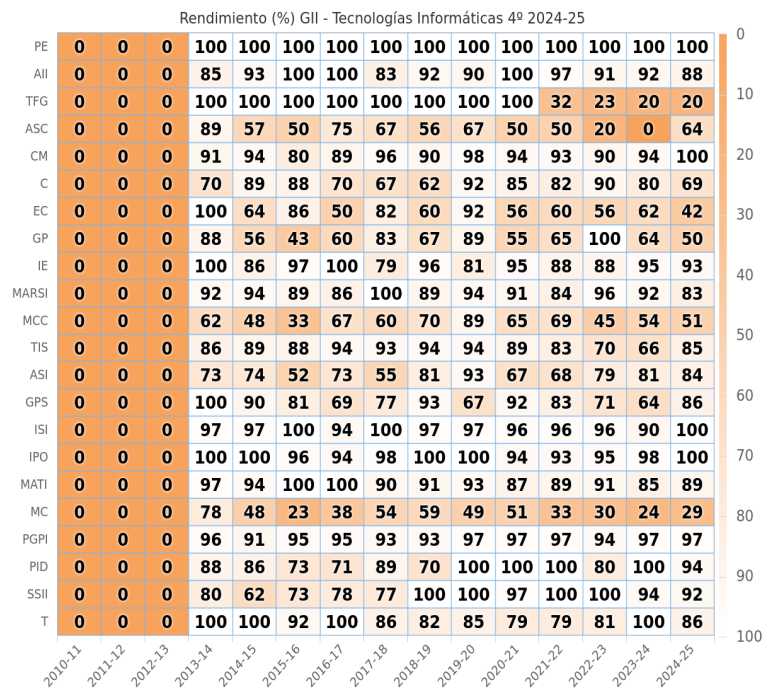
Rendimiento (%) GII - Tecnologías Informáticas 4º 2024-25

| | 2010-11 | 2011-12 | 2012-13 | 2013-14 | 2014-15 | 2015-16 | 2016-17 | 2017-18 | 2018-19 | 2019-20 | 2020-21 | 2021-22 | 2022-23 | 2023-24 | 2024-25 |
|---|---|---|---|---|---|---|---|---|---|---|---|---|---|---|---|
| PE | 0 | 0 | 0 | 100 | 100 | 100 | 100 | 100 | 100 | 100 | 100 | 100 | 100 | 100 | 100 |
| AII | 0 | 0 | 0 | 85 | 93 | 100 | 100 | 83 | 92 | 90 | 100 | 97 | 91 | 92 | 88 |
| TFG | 0 | 0 | 0 | 100 | 100 | 100 | 100 | 100 | 100 | 100 | 100 | 32 | 23 | 20 | 20 |
| ASC | 0 | 0 | 0 | 89 | 57 | 50 | 75 | 67 | 56 | 67 | 50 | 50 | 20 | 0 | 64 |
| CM | 0 | 0 | 0 | 91 | 94 | 80 | 89 | 96 | 90 | 98 | 94 | 93 | 90 | 94 | 100 |
| C | 0 | 0 | 0 | 70 | 89 | 88 | 70 | 67 | 62 | 92 | 85 | 82 | 90 | 80 | 69 |
| EC | 0 | 0 | 0 | 100 | 64 | 86 | 50 | 82 | 60 | 92 | 56 | 60 | 56 | 62 | 42 |
| GP | 0 | 0 | 0 | 88 | 56 | 43 | 60 | 83 | 67 | 89 | 55 | 65 | 100 | 64 | 50 |
| IE | 0 | 0 | 0 | 100 | 86 | 97 | 100 | 79 | 96 | 81 | 95 | 88 | 88 | 95 | 93 |
| MARSI | 0 | 0 | 0 | 92 | 94 | 89 | 86 | 100 | 89 | 94 | 91 | 84 | 96 | 92 | 83 |
| MCC | 0 | 0 | 0 | 62 | 48 | 33 | 67 | 60 | 70 | 89 | 65 | 69 | 45 | 54 | 51 |
| TIS | 0 | 0 | 0 | 86 | 89 | 88 | 94 | 93 | 94 | 94 | 89 | 83 | 70 | 66 | 85 |
| ASI | 0 | 0 | 0 | 73 | 74 | 52 | 73 | 55 | 81 | 93 | 67 | 68 | 79 | 81 | 84 |
| GPS | 0 | 0 | 0 | 100 | 90 | 81 | 69 | 77 | 93 | 67 | 92 | 83 | 71 | 64 | 86 |
| ISI | 0 | 0 | 0 | 97 | 97 | 100 | 94 | 100 | 97 | 97 | 96 | 96 | 96 | 90 | 100 |
| IPO | 0 | 0 | 0 | 100 | 100 | 96 | 94 | 98 | 100 | 100 | 94 | 93 | 95 | 98 | 100 |
| MATI | 0 | 0 | 0 | 97 | 94 | 100 | 100 | 90 | 91 | 93 | 87 | 89 | 91 | 85 | 89 |
| MC | 0 | 0 | 0 | 78 | 48 | 23 | 38 | 54 | 59 | 49 | 51 | 33 | 30 | 24 | 29 |
| PGPI | 0 | 0 | 0 | 96 | 91 | 95 | 95 | 93 | 93 | 97 | 97 | 97 | 94 | 97 | 97 |
| PID | 0 | 0 | 0 | 88 | 86 | 73 | 71 | 89 | 70 | 100 | 100 | 100 | 80 | 100 | 94 |
| SSII | 0 | 0 | 0 | 80 | 62 | 73 | 78 | 77 | 100 | 100 | 97 | 100 | 100 | 94 | 92 |
| T | 0 | 0 | 0 | 100 | 100 | 92 | 100 | 86 | 82 | 85 | 79 | 79 | 81 | 100 | 86 |

0
10
20
30
40
50
60
70
80
90
100